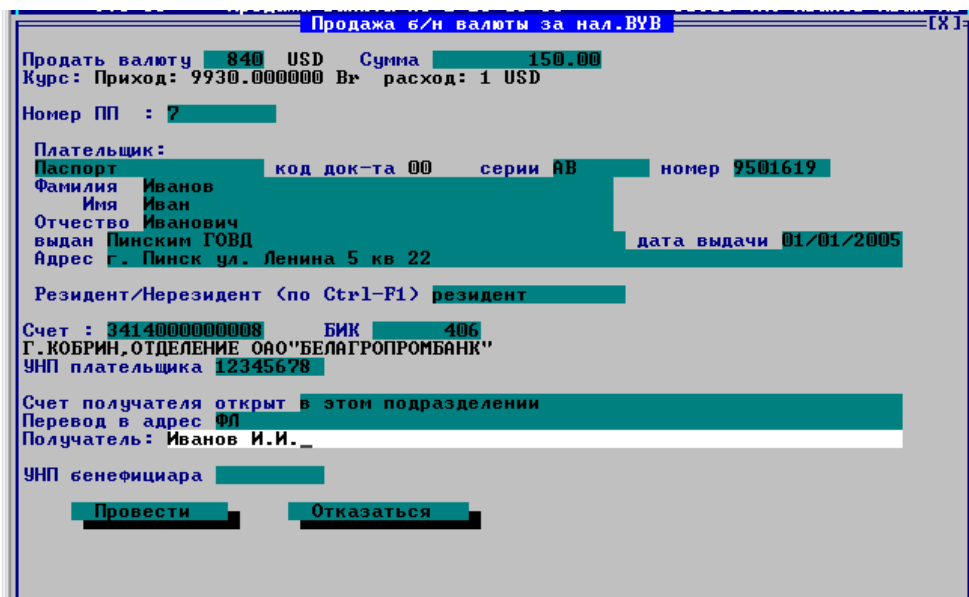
Продажа б/н валюты за нал.BYB
[X]

Продать валюту 840 USD Сумма 150.00
Курс: Приход: 9930.000000 Br расход: 1 USD

Номер ПП : 7

Плательщик:
Паспорт код док-та 00 серии АВ номер 9501619
Фамилия Иванов
Имя Иван
Отчество Иванович
выдан Пинским ГОВД дата выдачи 01/01/2005
Адрес г. Пинск ул. Ленина 5 кв 22

Резидент/Нерезидент (по Ctrl-F1) резидент

Счет : 3414000000008 БИК 406
Г.КОБРИН,ОТДЕЛЕНИЕ ОАО"БЕЛАГРОПРОМБАНК"
УНП плательщика 12345678

Счет получателя открыт в этом подразделении
Перевод в адрес ФЛ
Получатель: Иванов И.И._

УНП бенефициара

Провести Отказаться